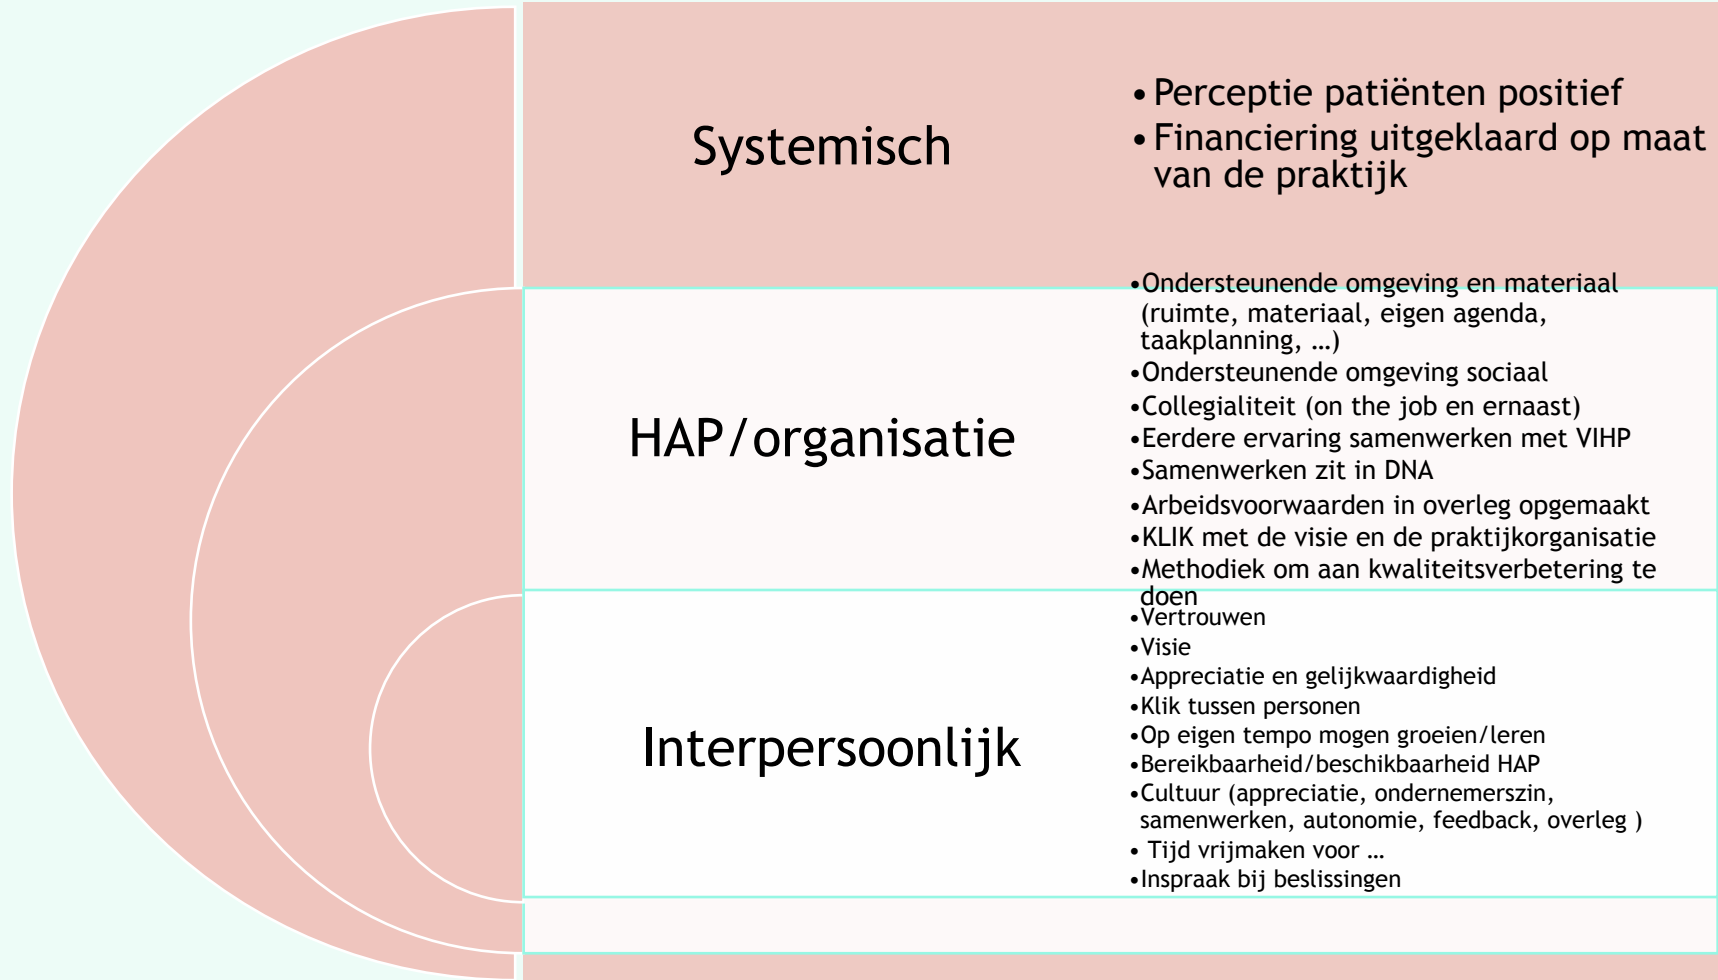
Systemisch

• Perceptie patiënten positief
• Financiering uitgeklaard op maat van de praktijk

HAP/organisatie

• Ondersteunende omgeving en materiaal (ruimte, materiaal, eigen agenda, taakplanning, …)
• Ondersteunende omgeving sociaal
• Collegialiteit (on the job en ernaast)
• Eerdere ervaring samenwerken met VIHP
• Samenwerken zit in DNA
• Arbeidsvoorwaarden in overleg opgemaakt
• KLIK met de visie en de praktijkorganisatie
• Methodiek om aan kwaliteitsverbetering te doen

Interpersoonlijk

• Vertrouwen
• Visie
• Appreciatie en gelijkwaardigheid
• Klik tussen personen
• Op eigen tempo mogen groeien/leren
• Bereikbaarheid/beschikbaarheid HAP
• Cultuur (appreciatie, ondernemerszin, samenwerken, autonomie, feedback, overleg )
• Tijd vrijmaken voor …
• Inspraak bij beslissingen